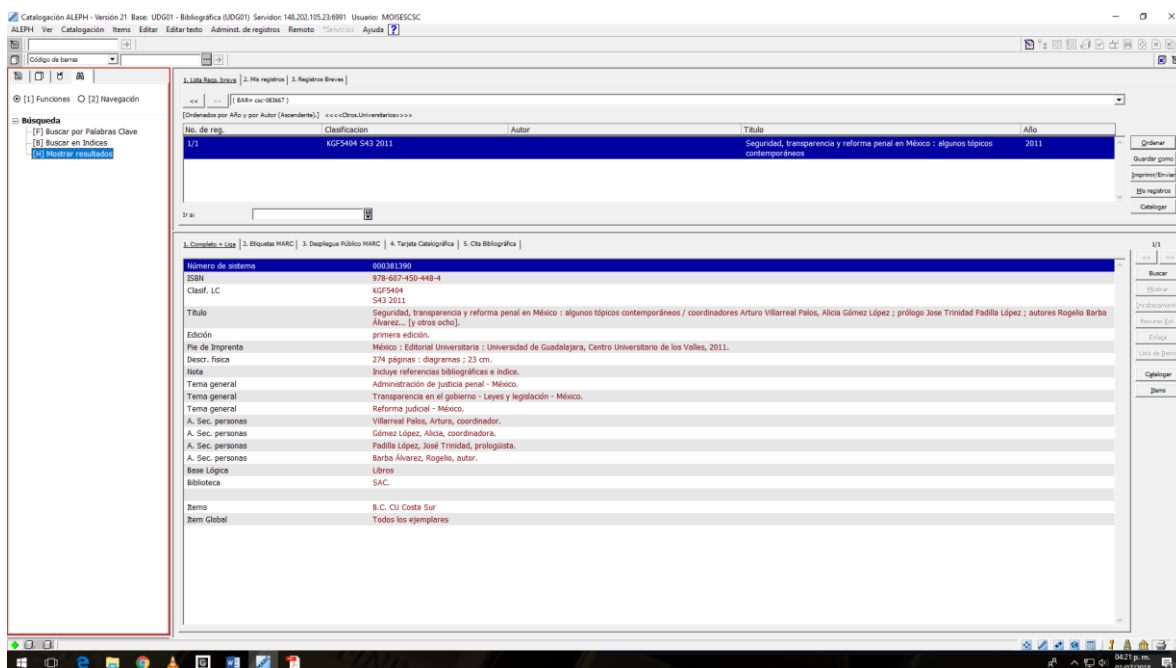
Catalogación ALEPH - Versión 21 Base: UDG01 - Bibliográfica (UDG01) Servidor: 148.202.105.23:6991 Usuario: MOISESCSC

ALEPH Ver Catalogación Items Editar Editar texto Administ. de registros Remoto Servicios Ayuda

Código de barras

[1] Funciones [2] Navegación

Búsqueda
[F] Buscar por Palabras Clave
[B] Buscar en Indices
[H] Mostrar resultados

1. Lista Regs. breve | 2. Mis registros | 3. Registros Breves

<< >> (BAR= csc-083667)

[Ordenados por Año y por Autor (Ascendente).] <<<<Ctros.Universitarios>>>>

| No. de reg. | Clasificacion | Autor | Titulo | Año |
|---|---|---|---|---|
| 1/1 | KGF5404 S43 2011 | | Seguridad, transparencia y reforma penal en México : algunos tópicos contemporáneos | 2011 |

Ir a:

Ordenar
Guardar como
Imprimir/Enviar
Mis registros
Catalogar

1. Completo + Liga | 2. Etiquetas MARC | 3. Despliegue Público MARC | 4. Tarjeta Catalográfica | 5. Cita Bibliográfica

| | |
|---|---|
| Número de sistema | 000381390 |
| ISBN | 978-607-450-448-4 |
| Clasif. LC | KGF5404 S43 2011 |
| Título | Seguridad, transparencia y reforma penal en México : algunos tópicos contemporáneos / coordinadores Arturo Villarreal Palos, Alicia Gómez López ; prólogo Jose Trinidad Padilla López ; autores Rogelio Barba Álvarez... [y otros ocho]. |
| Edición | primera edición. |
| Pie de Imprenta | México : Editorial Universitaria : Universidad de Guadalajara, Centro Universitario de los Valles, 2011. |
| Descr. física | 274 páginas : diagramas ; 23 cm. |
| Nota | Incluye referencias bibliográficas e índice. |
| Tema general | Administración de justicia penal - México. |
| Tema general | Transparencia en el gobierno - Leyes y legislación - México. |
| Tema general | Reforma judicial - México. |
| A. Sec. personas | Villarreal Palos, Arturo, coordinador. |
| A. Sec. personas | Gómez López, Alicia, coordinadora. |
| A. Sec. personas | Padilla López, José Trinidad, prologuista. |
| A. Sec. personas | Barba Álvarez, Rogelio, autor. |
| Base Lógica | Libros |
| Biblioteca | SAC. |
| Items | B.C. CU Costa Sur |
| Item Global | Todos los ejemplares |

1/1
Buscar
Mostrar
Encabezamiento
Recursos Ext.
Enlace
Lista de Items
Catalogar
Items

04:21 p. m.